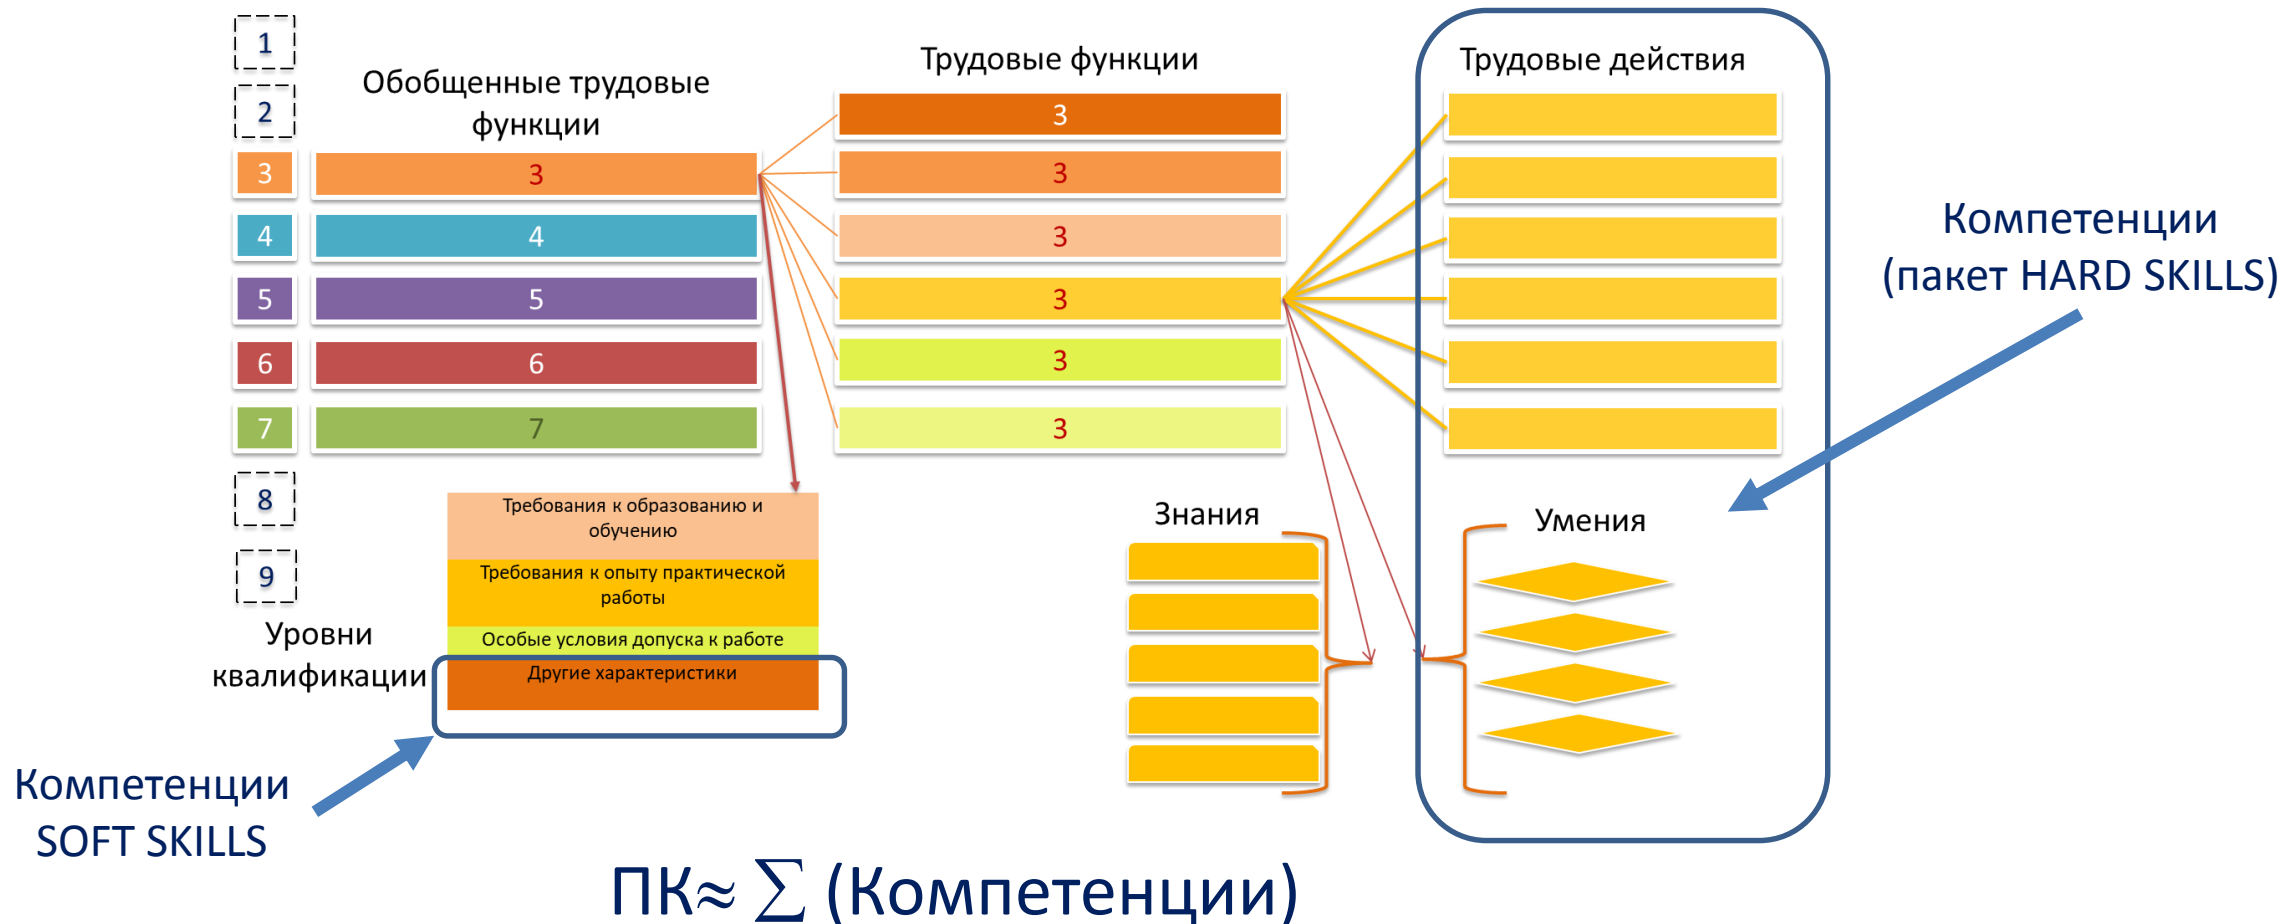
1

2

3

4

5

6

7

8

9

Уровни квалификации

Обобщенные трудовые функции

3

4

5

6

7

Трудовые функции

3

3

3

3

3

3

Трудовые действия

Компетенции (пакет HARD SKILLS)

Требования к образованию и обучению

Требования к опыту практической работы

Особые условия допуска к работе

Другие характеристики

Знания

Умения

Компетенции SOFT SKILLS

ПК≈ $\sum$ (Компетенции)